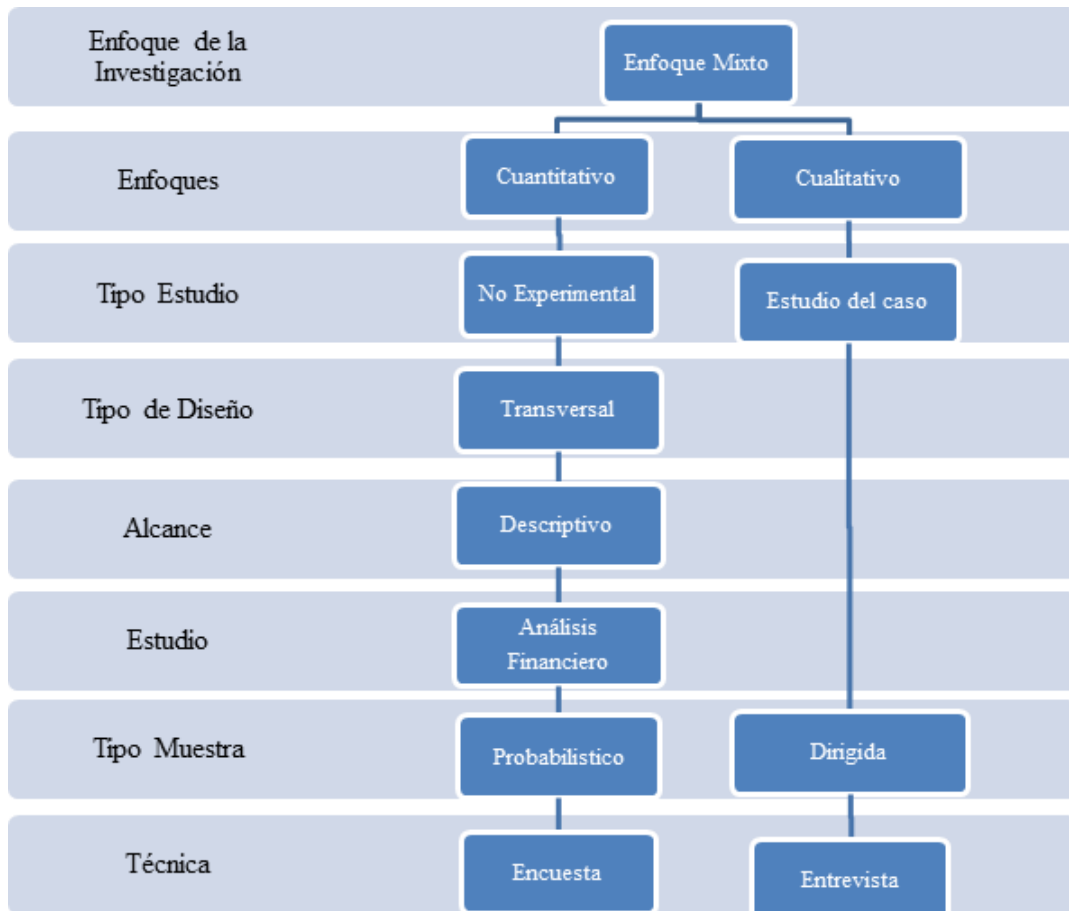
Enfoque de la Investigación

Enfoque Mixto

Enfoques

Cuantitativo

Cualitativo

Tipo Estudio

No Experimental

Estudio del caso

Tipo de Diseño

Transversal

Alcance

Descriptivo

Estudio

Análisis Financiero

Tipo Muestra

Probabilistico

Dirigida

Técnica

Encuesta

Entrevista